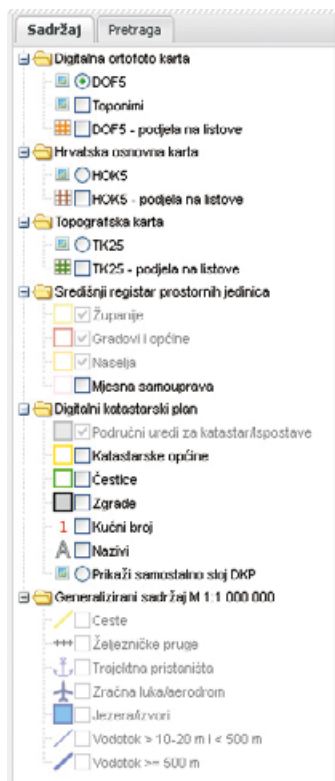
Sadržaj | Pretraga

Digitalna ortofoto karta
DOF5
Toponimi
DOF5 - podjela na listove
Hrvatska osnovna karta
HOK5
HOK5 - podjela na listove
Topografska karta
TK25
TK25 - podjela na listove
Središnji registar prostornih jedinica
Županije
Gradovi i općine
Naselja
Mjesna samouprava
Digitalni katastarski plan
Područni uredi za katastar/ispostave
Katastarske općine
Čestice
Zgrade
1 Kućni broj
A Nazivi
Prikaži samostalno sloj DKP
Generalizirani sadržaj M 1:1 000 000
Ceste
Željezničke pruge
Trajektna pristaništa
Zračna luka/aerodrom
Jezera/izvori
Vodotok > 10-20 m i < 500 m
Vodotok >= 500 m